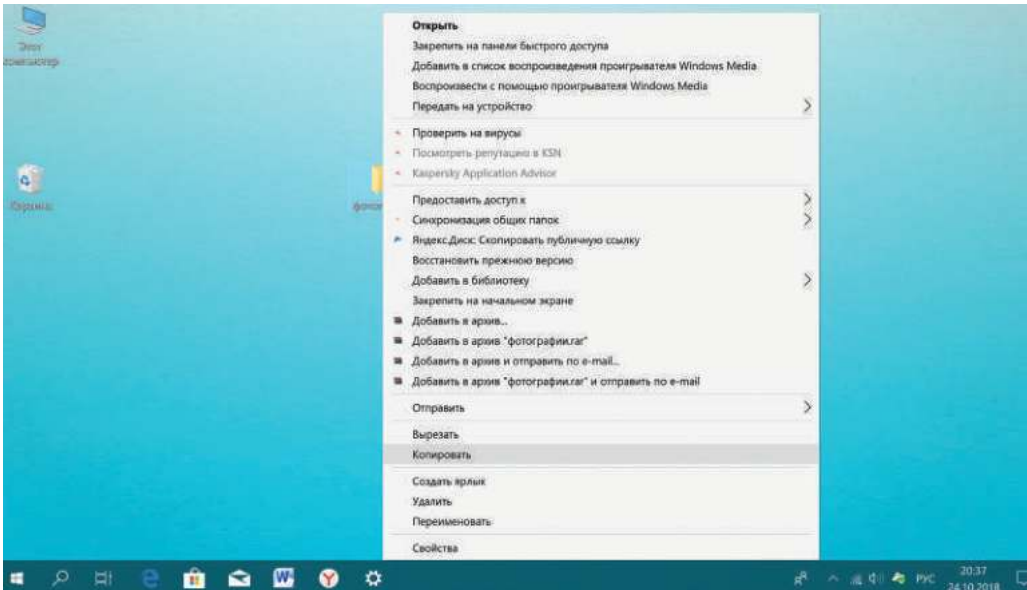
Этот компьютер

Корзина

фотогр

Открыть
Закрепить на панели быстрого доступа
Добавить в список воспроизведения проигрывателя Windows Media
Воспроизвести с помощью проигрывателя Windows Media
Передать на устройство
Проверить на вирусы
Посмотреть репутацию в KSN
Kaspersky Application Advisor
Предоставить доступ к
Синхронизация общих папок
Яндекс.Диск: Скопировать публичную ссылку
Восстановить прежнюю версию
Добавить в библиотеку
Закрепить на начальном экране
Добавить в архив...
Добавить в архив "фотографии.rar"
Добавить в архив и отправить по e-mail...
Добавить в архив "фотографии.rar" и отправить по e-mail
Отправить
Вырезать
Копировать
Создать ярлык
Удалить
Переименовать
Свойства

РУС 20:37 24.10.2018